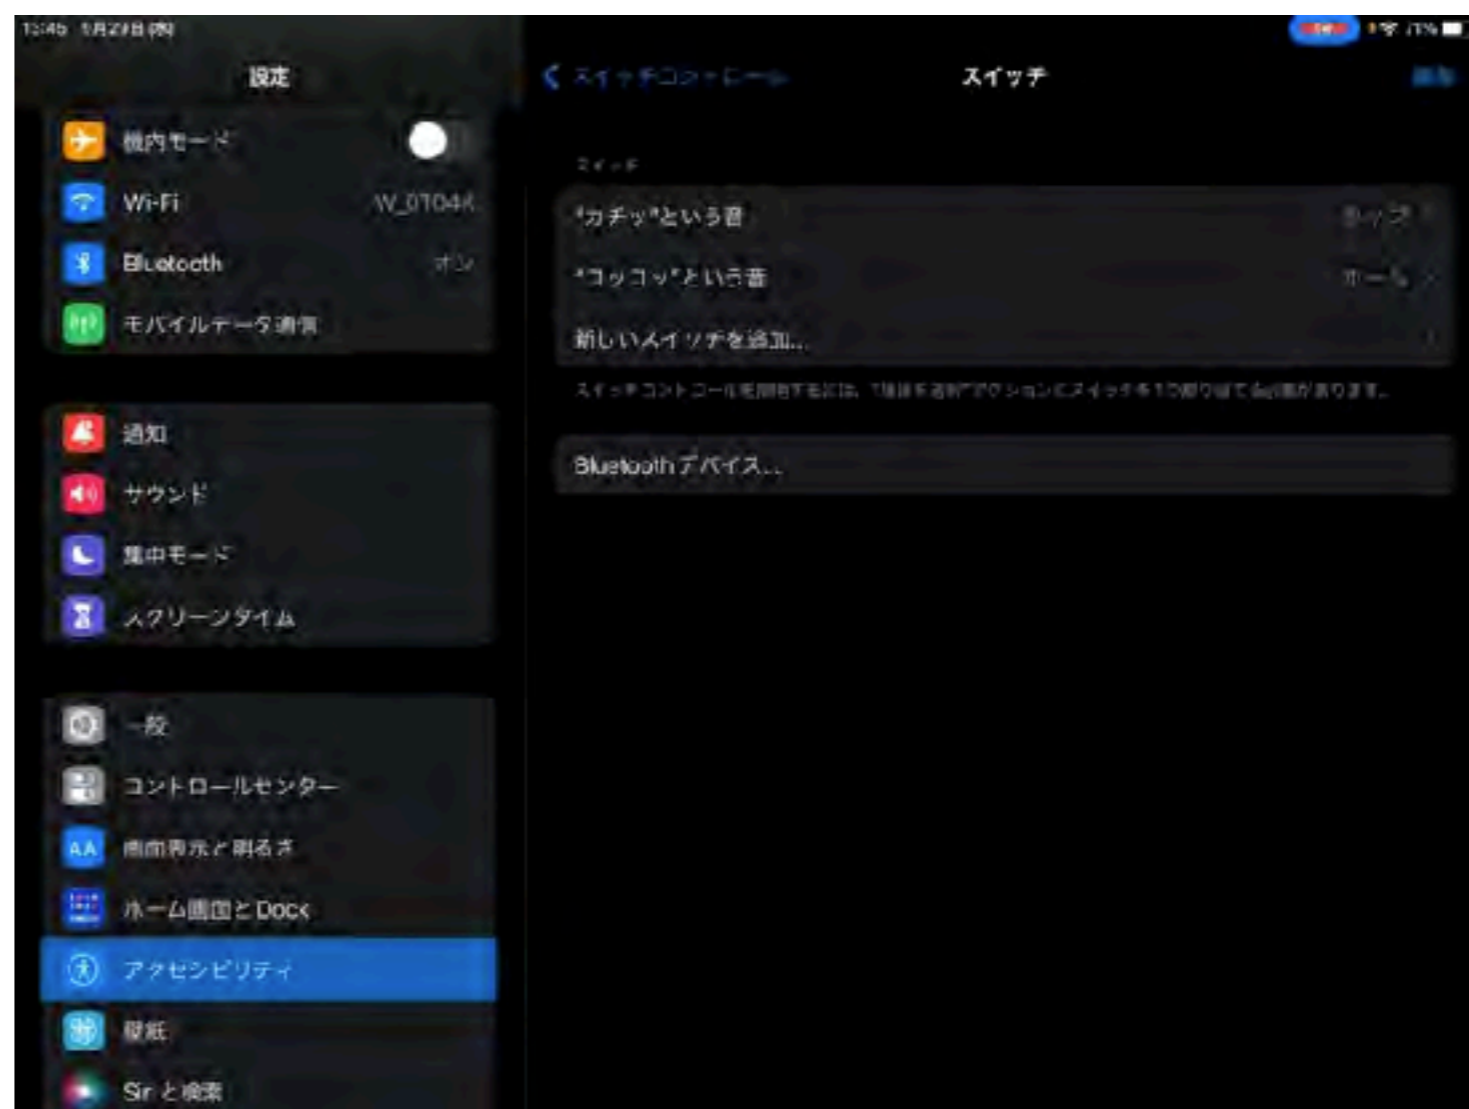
13:45 5月27日(木)

設定

機内モード

Wi-Fi W_0104K

Bluetooth オン

モバイルデータ通信

通知

サウンド

集中モード

スクリーンタイム

一般

コントロールセンター

画面表示と明るさ

ホーム画面とDock

アクセシビリティ

壁紙

Siriと検索

< スイッチコントロール

スイッチ

編集

スイッチ

"カチッ"という音 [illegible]

"コッコッ"という音 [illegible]

新しいスイッチを追加...

スイッチコントロールを使用するには、1個以上の項目アクションにスイッチを1つ割り当てる必要があります。

Bluetoothデバイス...